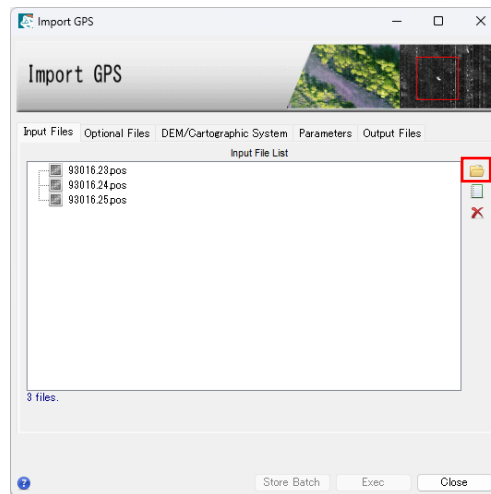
Import GPS

Import GPS

Input Files | Optional Files | DEM/Cartographic System | Parameters | Output Files

Input File List

93016.23.pos
93016.24.pos
93016.25.pos

3 files.

Store Batch | Exec | Close